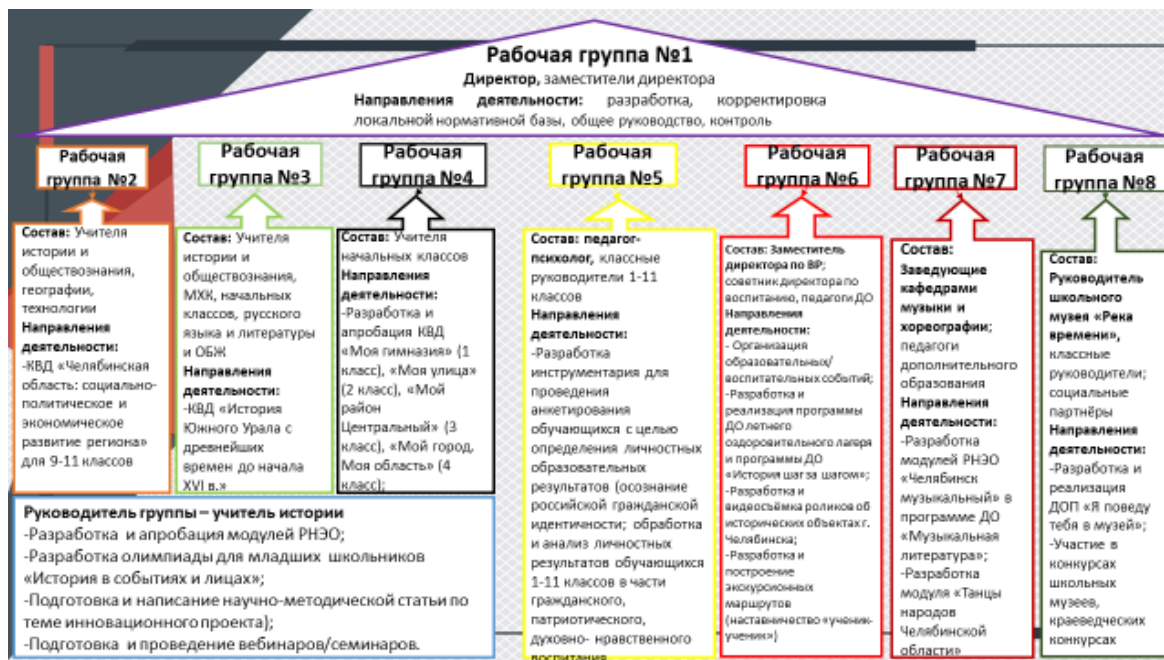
Рабочая группа №1
Директор, заместители директора
Направления деятельности: разработка, корректировка локальной нормативной базы, общее руководство, контроль

Рабочая группа №2

Состав: Учителя истории и обществознания, географии, технологии
Направления деятельности:
-КВД «Челябинская область: социально-политическое и экономическое развитие региона» для 9-11 классов

Руководитель группы – учитель истории
-Разработка и апробация модулей РНЭО;
-Разработка олимпиады для младших школьников «История в событиях и лицах»;
-Подготовка и написание научно-методической статьи по теме инновационного проекта);
-Подготовка и проведение вебинаров/семинаров.

Рабочая группа №3

Состав: Учителя истории и обществознания, МХК, начальных классов, русского языка и литературы и ОБЖ
Направления деятельности:
-КВД «История Южного Урала с древнейших времен до начала XVI в.»

Рабочая группа №4

Состав: Учителя начальных классов
Направления деятельности:
-Разработка и апробация КВД «Моя гимназия» (1 класс), «Моя улица» (2 класс), «Мой район Центральный» (3 класс), «Мой город, Моя область» (4 класс);

Рабочая группа №5

Состав: педагог-психолог, классные руководители 1-11 классов
Направления деятельности:
-Разработка инструментария для проведения анкетирования обучающихся с целью определения личностных образовательных результатов (осознание российской гражданской идентичности; обработка и анализ личностных результатов обучающихся 1-11 классов в части гражданского, патриотического, духовно- нравственного воспитания

Рабочая группа №6

Состав: Заместитель директора по ВР; советник директора по воспитанию, педагоги ДО
Направления деятельности:
- Организация образовательных/ воспитательных событий;
-Разработка и реализация программы ДО летнего оздоровительного лагеря и программы ДО «История шаг за шагом»;
-Разработка и видеосъёмка роликов об исторических объектах г. Челябинска;
-Разработка и построение экскурсионных маршрутов (наставничество «ученик-ученик»)

Рабочая группа №7

Состав:
Заведующие кафедрами музыки и хореографии; педагоги дополнительного образования
Направления деятельности:
-Разработка модулей РНЭО «Челябинск музыкальный» в программе ДО «Музыкальная литература»;
-Разработка модуля «Танцы народов Челябинской области»

Рабочая группа №8

Состав:
Руководитель школьного музея «Река времени», классные руководители; социальные партнёры
Направления деятельности:
-Разработка и реализация ДОП «Я поведу тебя в музей»;
-Участие в конкурсах школьных музеев, краеведческих конкурсах